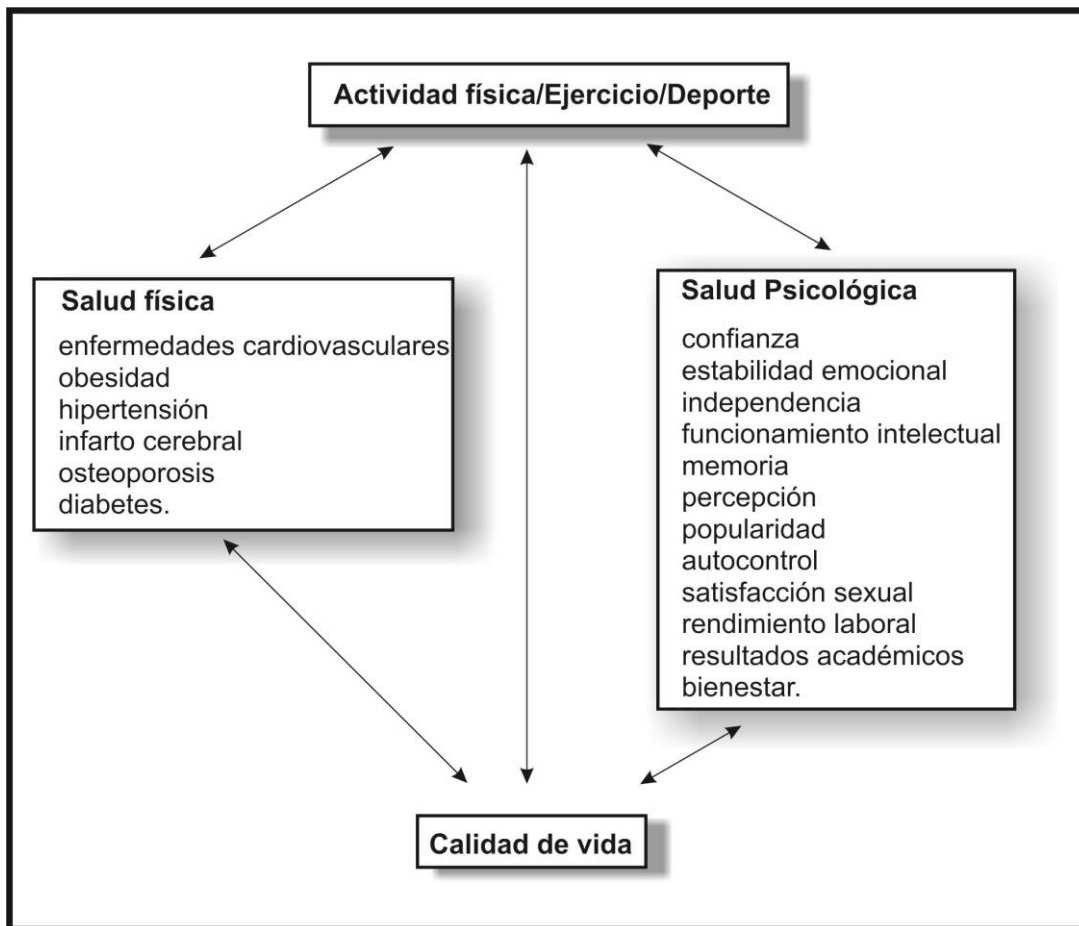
Actividad física/Ejercicio/Deporte

Salud física

enfermedades cardiovasculares
obesidad
hipertensión
infarto cerebral
osteoporosis
diabetes.

Salud Psicológica

confianza
estabilidad emocional
independencia
funcionamiento intelectual
memoria
percepción
popularidad
autocontrol
satisfacción sexual
rendimiento laboral
resultados académicos
bienestar.

Calidad de vida